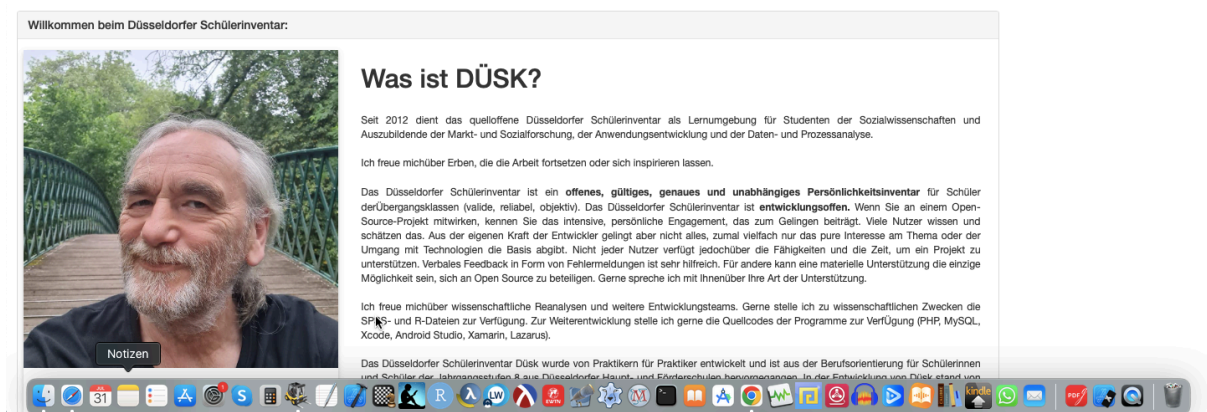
Willkommen beim Düsseldorfer Schülerinventar:

Was ist DÜSK?

Seit 2012 dient das quelloffene Düsseldorfer Schülerinventar als Lernumgebung für Studenten der Sozialwissenschaften und Auszubildende der Markt- und Sozialforschung, der Anwendungsentwicklung und der Daten- und Prozessanalyse.

Ich freue michüber Erben, die die Arbeit fortsetzen oder sich inspirieren lassen.

Das Düsseldorfer Schülerinventar ist ein **offenes, gültiges, genaues und unabhängiges Persönlichkeitsinventar** für Schüler derÜbergangsklassen (valide, reliabel, objektiv). Das Düsseldorfer Schülerinventar ist **entwicklungsoffen.** Wenn Sie an einem Open-Source-Projekt mitwirken, kennen Sie das intensive, persönliche Engagement, das zum Gelingen beiträgt. Viele Nutzer wissen und schätzen das. Aus der eigenen Kraft der Entwickler gelingt aber nicht alles, zumal vielfach nur das pure Interesse am Thema oder der Umgang mit Technologien die Basis abgibt. Nicht jeder Nutzer verfügt jedochüber die Fähigkeiten und die Zeit, um ein Projekt zu unterstützen. Verbales Feedback in Form von Fehlermeldungen ist sehr hilfreich. Für andere kann eine materielle Unterstützung die einzige Möglichkeit sein, sich an Open Source zu beteiligen. Gerne spreche ich mit Ihnenüber Ihre Art der Unterstützung.

Ich freue michüber wissenschaftliche Reanalysen und weitere Entwicklungsteams. Gerne stelle ich zu wissenschaftlichen Zwecken die SPSS- und R-Dateien zur Verfügung. Zur Weiterentwicklung stelle ich gerne die Quellcodes der Programme zur Verfügung (PHP, MySQL, Xcode, Android Studio, Xamarin, Lazarus).

Das Düsseldorfer Schülerinventar Düsk wurde von Praktikern für Praktiker entwickelt und ist aus der Berufsorientierung für Schülerinnen und Schüler der Jahrgangsstufen 8 aus Düsseldorfer Haupt- und Förderschulen hervorgegangen. In der Entwicklung von Düsk stand von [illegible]

Notizen

31